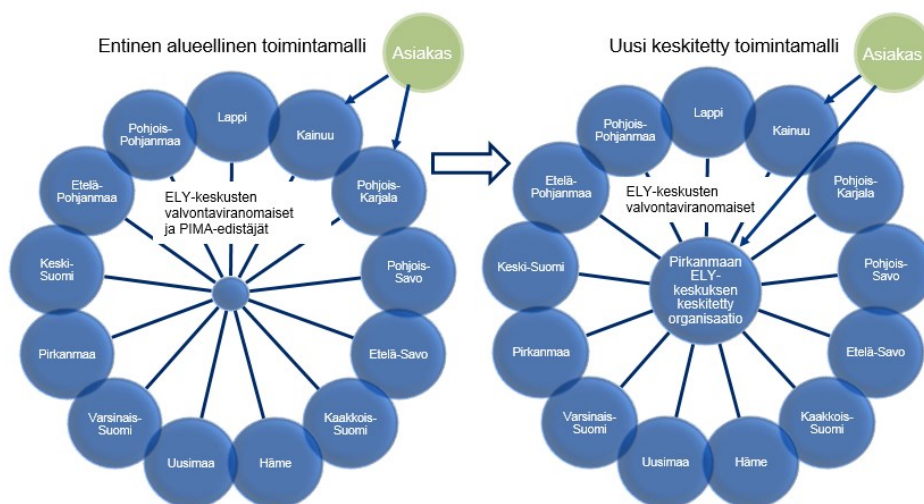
Entinen alueellinen toimintamalli

Asiakas

Lappi

Pohjois-Pohjanmaa

Kainuu

Etelä-Pohjanmaa

ELY-keskusten valvontaviranomaiset ja PIMA-edistäjät

Pohjois-Karjala

Keski-Suomi

Pohjois-Savo

Pirkanmaa

Etelä-Savo

Varsinais-Suomi

Kaakkois-Suomi

Uusimaa

Häme

Uusi keskitetty toimintamalli

Asiakas

Lappi

Pohjois-Pohjanmaa

Kainuu

Etelä-Pohjanmaa

ELY-keskusten valvontaviranomaiset

Pohjois-Karjala

Keski-Suomi

Pirkanmaan ELY-keskuksen keskitetty organisaatio

Pohjois-Savo

Pirkanmaa

Etelä-Savo

Varsinais-Suomi

Kaakkois-Suomi

Uusimaa

Häme